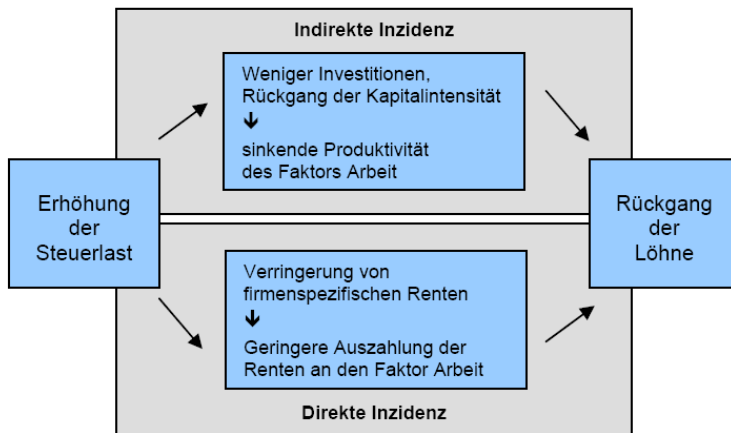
Indirekte Inzidenz

Weniger Investitionen, Rückgang der Kapitalintensität
↓
sinkende Produktivität des Faktors Arbeit

Erhöhung der Steuerlast

Rückgang der Löhne

Verringerung von firmenspezifischen Renten
↓
Geringere Auszahlung der Renten an den Faktor Arbeit

Direkte Inzidenz